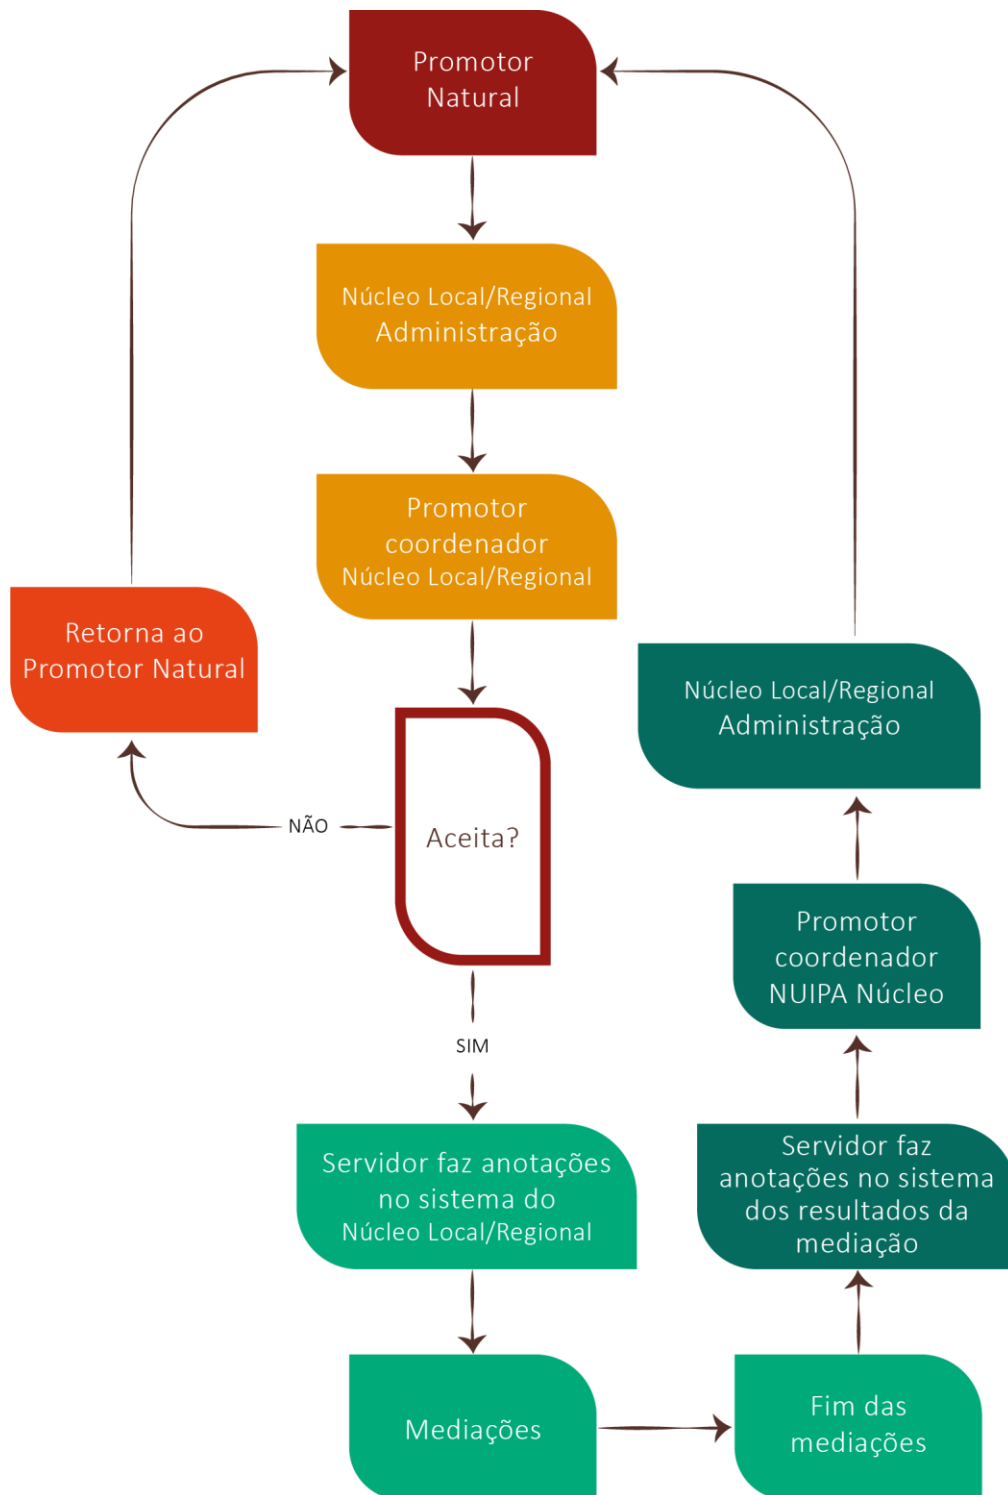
Promotor Natural

Núcleo Local/Regional Administração

Promotor coordenador Núcleo Local/Regional

Retorna ao Promotor Natural

NÃO

Aceita?

SIM

Servidor faz anotações no sistema do Núcleo Local/Regional

Mediações

Fim das mediações

Servidor faz anotações no sistema dos resultados da mediação

Promotor coordenador NUIPA Núcleo

Núcleo Local/Regional Administração